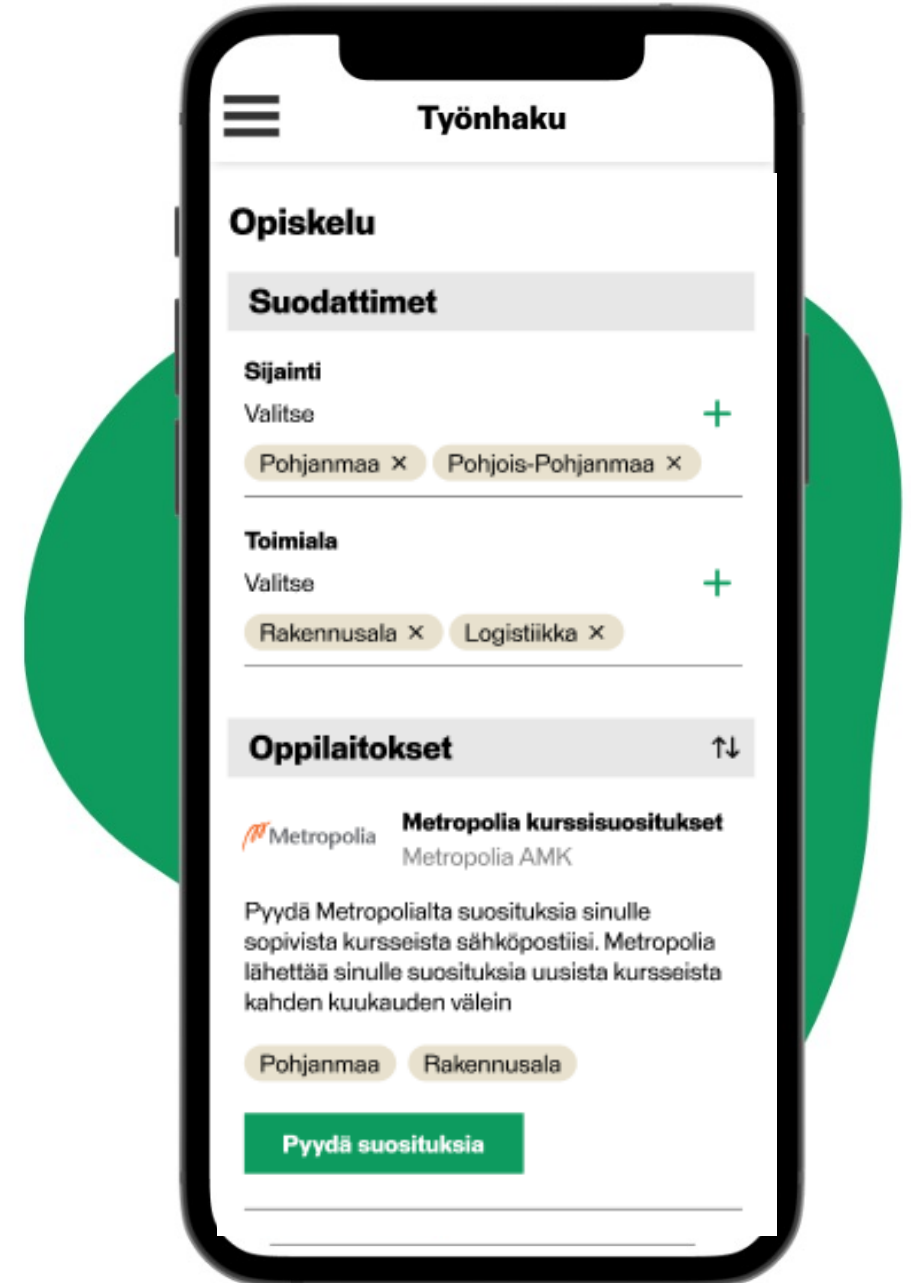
Työnhaku

Opiskelu

Suodattimet

Sijainti
Valitse
+
Pohjanmaa ×
Pohjois-Pohjanmaa ×

Toimiala
Valitse
+
Rakennusala ×
Logistiikka ×

Oppilaitokset
⇅

Metropolia
Metropolia kurssisuositukset
Metropolia AMK

Pyydä Metropolialta suosituksia sinulle sopivista kursseista sähköpostiisi. Metropolia lähettää sinulle suosituksia uusista kursseista kahden kuukauden välein

Pohjanmaa
Rakennusala

Pyydä suosituksia